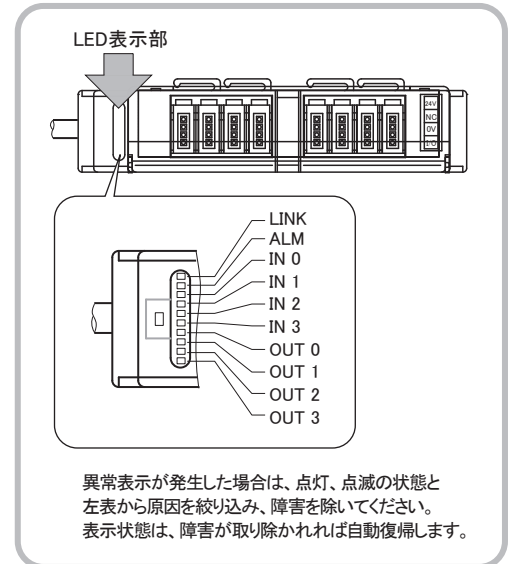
LED表示部

24V
NC
0V
FG

LINK
ALM
IN 0
IN 1
IN 2
IN 3
OUT 0
OUT 1
OUT 2
OUT 3

異常表示が発生した場合は、点灯、点滅の状態と左表から原因を絞り込み、障害を除いてください。
表示状態は、障害が取り除かれれば自動復帰します。